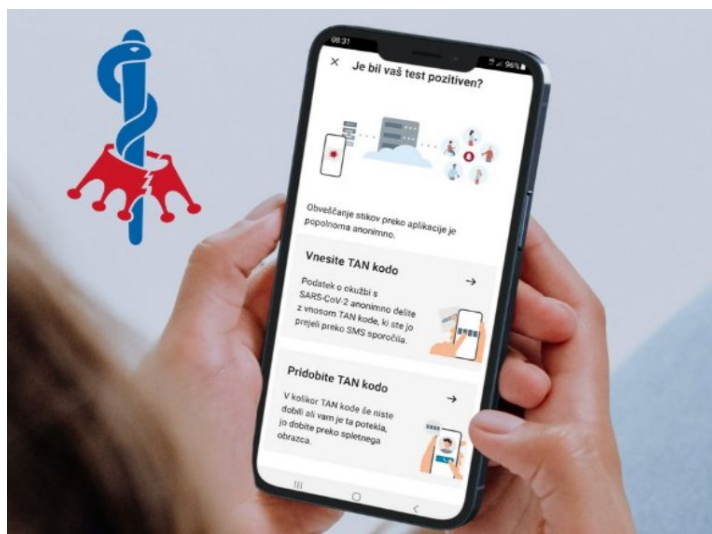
08:31

96%

Je bil vaš test pozitiven?

Obveščanje stikov preko aplikacije je popolnoma anonimno.

Vnesite TAN kodo

Podatek o okužbi s SARS-CoV-2 anonimno delite z vnosom TAN kode, ki ste jo prejeli preko SMS sporočila.

Pridobite TAN kodo

V kolikor TAN kode še niste dobili ali vam je ta potekla, jo dobite preko spletnega obrazca.